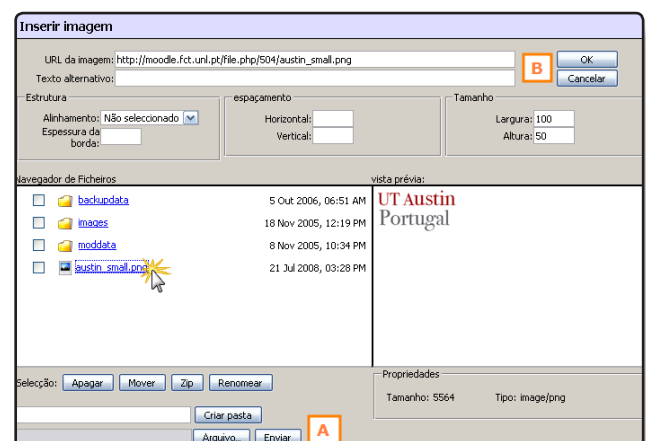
Inserir imagem

URL da imagem: http://moodle.fct.unl.pt/file.php/504/austin_small.png

Texto alternativo:

B

OK

Cancelar

Estrutura

Alinhamento: Não seleccionado

Espessura da borda:

espaçamento

Horizontal:

Vertical:

Tamanho

Largura: 100

Altura: 50

Navegador de Ficheiros

vista prévia:

| | | |
|---|---|---|
| backupdata | 5 Out 2006, 06:51 AM |
| images | 18 Nov 2005, 12:19 PM |
| moddata | 8 Nov 2005, 10:34 PM |
| austin_small.png | 21 Jul 2008, 03:28 PM |

UT Austin
Portugal

Selecção: Apagar Mover Zip Renomear

Propriedades

Tamanho: 5564

Tipo: image/png

Criar pasta

A

Arquivo... Enviar